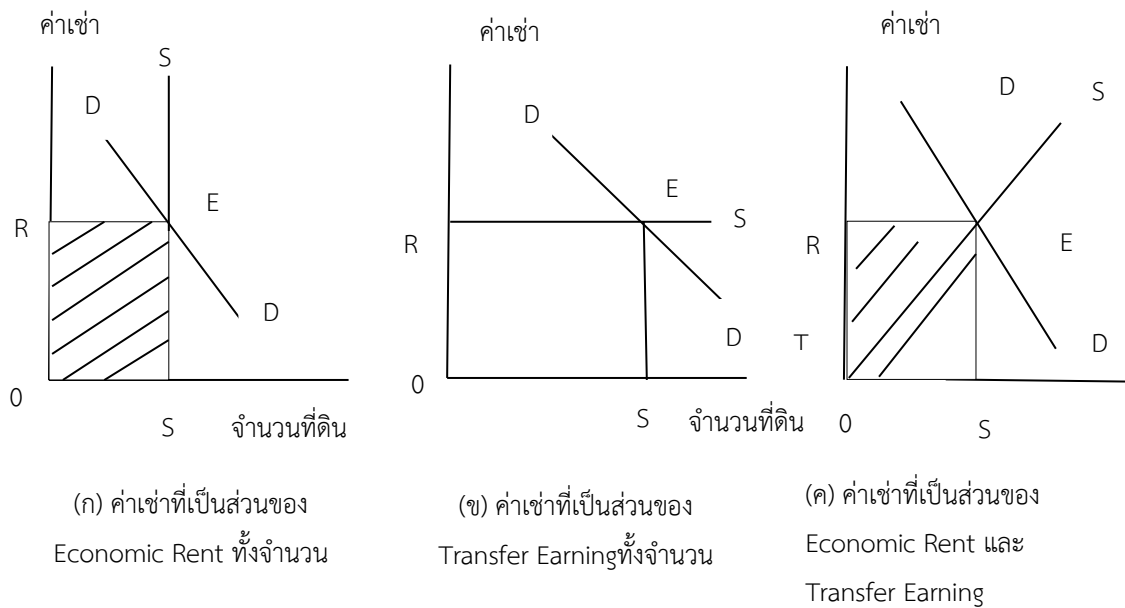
ค่าเช่า

S

D

E

R

D

0

S จำนวนที่ดิน

(ก) ค่าเช่าที่เป็นส่วนของ Economic Rent ทั้งจำนวน

ค่าเช่า

D

E

S

R

D

0

S จำนวนที่ดิน

(ข) ค่าเช่าที่เป็นส่วนของ Transfer Earningทั้งจำนวน

ค่าเช่า

D

S

R

E

T

D

0

S

(ค) ค่าเช่าที่เป็นส่วนของ Economic Rent และ Transfer Earning